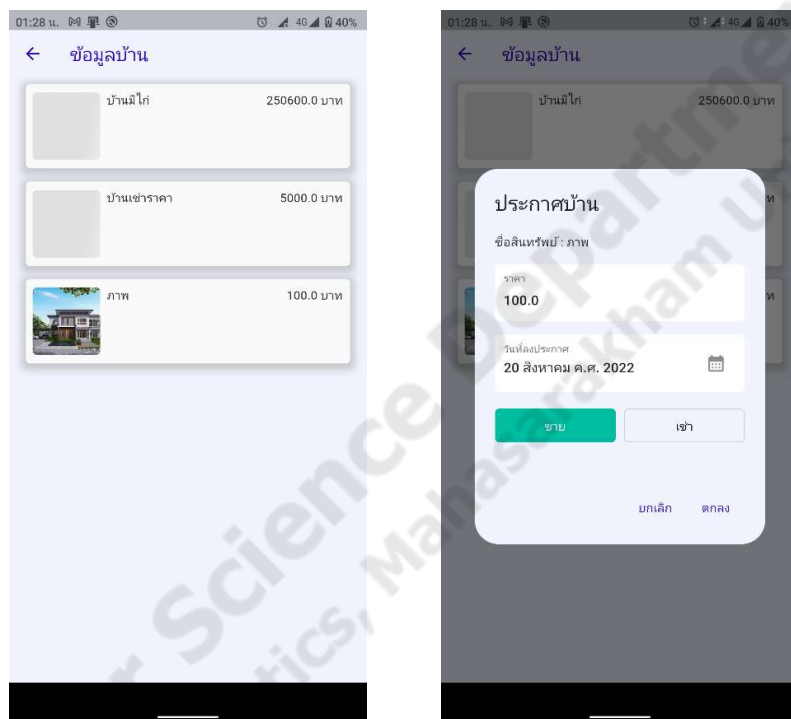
01:28 น. 40%

← ข้อมูลบ้าน

บ้านมิไก่ 250600.0 บาท

บ้านเช่าราคา 5000.0 บาท

ภาพ 100.0 บาท

01:28 น. 40%

← ข้อมูลบ้าน

บ้านมิไก่ 250600.0 บาท

ประกาศบ้าน

ชื่อสินทรัพย์ : ภาพ

ราคา
100.0

วันที่ลงประกาศ
20 สิงหาคม ค.ศ. 2022

ขาย

เช่า

ยกเลิก ตกลง

Science Department, Mahasarakham U